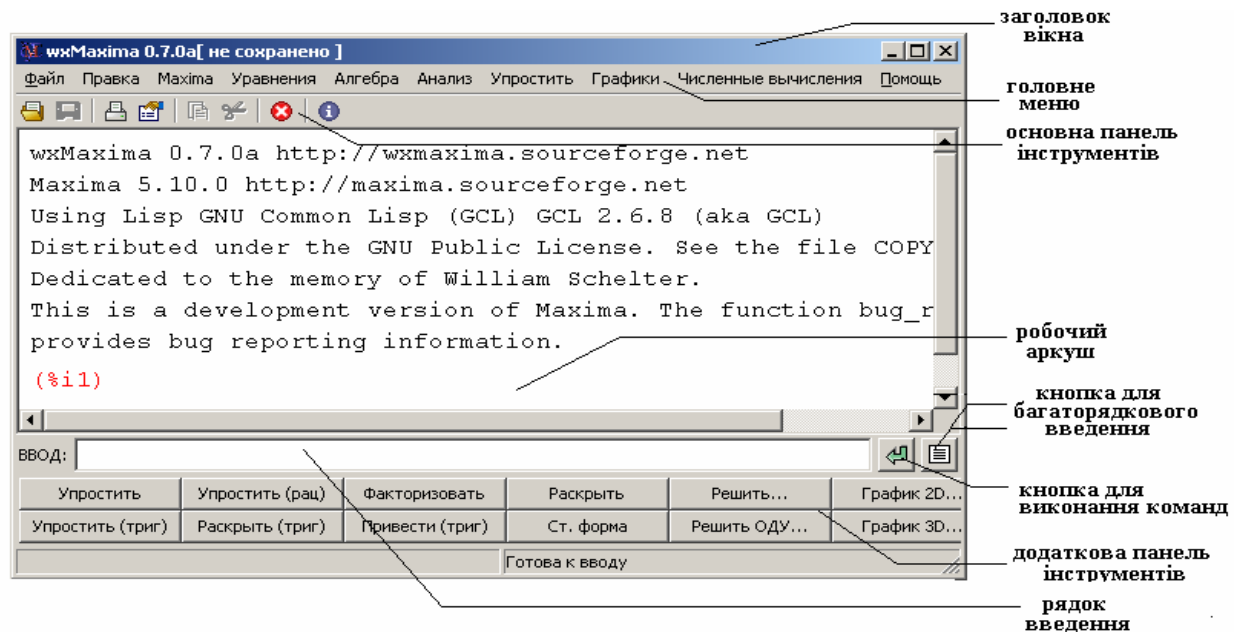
wxMaxima 0.7.0a[ не сохранено ]

заголовок вікна

Файл Правка Maxima Уравнения Алгебра Анализ Упростить Графики Численные вычисления Помощь

головне меню

основна панель інструментів

wxMaxima 0.7.0a http://wxmaxima.sourceforge.net
Maxima 5.10.0 http://maxima.sourceforge.net
Using Lisp GNU Common Lisp (GCL) GCL 2.6.8 (aka GCL)
Distributed under the GNU Public License. See the file COPY
Dedicated to the memory of William Schelter.
This is a development version of Maxima. The function bug_r
provides bug reporting information.
(%i1)

робочий аркуш

кнопка для багаторядкового введення

ВВОД:

кнопка для виконання команд

| Упростить | Упростить (рац) | Факторизовать | Раскрыть | Решить... | График 2D... |
|---|---|---|---|---|---|
| Упростить (триг) | Раскрыть (триг) | Привести (триг) | Ст. форма | Решить ОДУ... | График 3D... |

Готова к вводу

додаткова панель інструментів

рядок введення